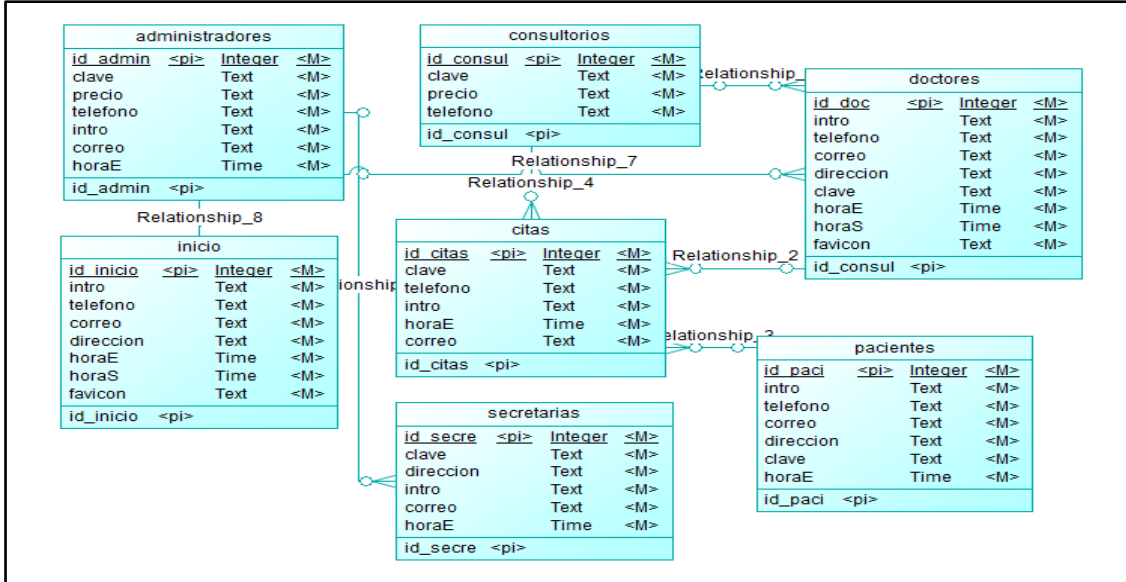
administradores

| id_admin | <pi> | Integer | <M> |
|---|---|---|---|
| clave | | Text | <M> |
| precio | | Text | <M> |
| telefono | | Text | <M> |
| intro | | Text | <M> |
| correo | | Text | <M> |
| horaE | | Time | <M> |

id_admin <pi>

consultorios

| id_consul | <pi> | Integer | <M> |
|---|---|---|---|
| clave | | Text | <M> |
| precio | | Text | <M> |
| telefono | | Text | <M> |

id_consul <pi>

doctores

| id_doc | <pi> | Integer | <M> |
|---|---|---|---|
| intro | | Text | <M> |
| telefono | | Text | <M> |
| correo | | Text | <M> |
| direccion | | Text | <M> |
| clave | | Text | <M> |
| horaE | | Time | <M> |
| horaS | | Time | <M> |
| favicon | | Text | <M> |

id_consul <pi>

Relationship_
Relationship_7
Relationship_4
Relationship_8
Relationship_2
ionship
elationship_3

inicio

| id_inicio | <pi> | Integer | <M> |
|---|---|---|---|
| intro | | Text | <M> |
| telefono | | Text | <M> |
| correo | | Text | <M> |
| direccion | | Text | <M> |
| horaE | | Time | <M> |
| horaS | | Time | <M> |
| favicon | | Text | <M> |

id_inicio <pi>

citas

| id_citas | <pi> | Integer | <M> |
|---|---|---|---|
| clave | | Text | <M> |
| telefono | | Text | <M> |
| intro | | Text | <M> |
| horaE | | Time | <M> |
| correo | | Text | <M> |

id_citas <pi>

pacientes

| id_paci | <pi> | Integer | <M> |
|---|---|---|---|
| intro | | Text | <M> |
| telefono | | Text | <M> |
| correo | | Text | <M> |
| direccion | | Text | <M> |
| clave | | Text | <M> |
| horaE | | Time | <M> |

id_paci <pi>

secretarias

| id_secre | <pi> | Integer | <M> |
|---|---|---|---|
| clave | | Text | <M> |
| direccion | | Text | <M> |
| intro | | Text | <M> |
| correo | | Text | <M> |
| horaE | | Time | <M> |

id_secre <pi>